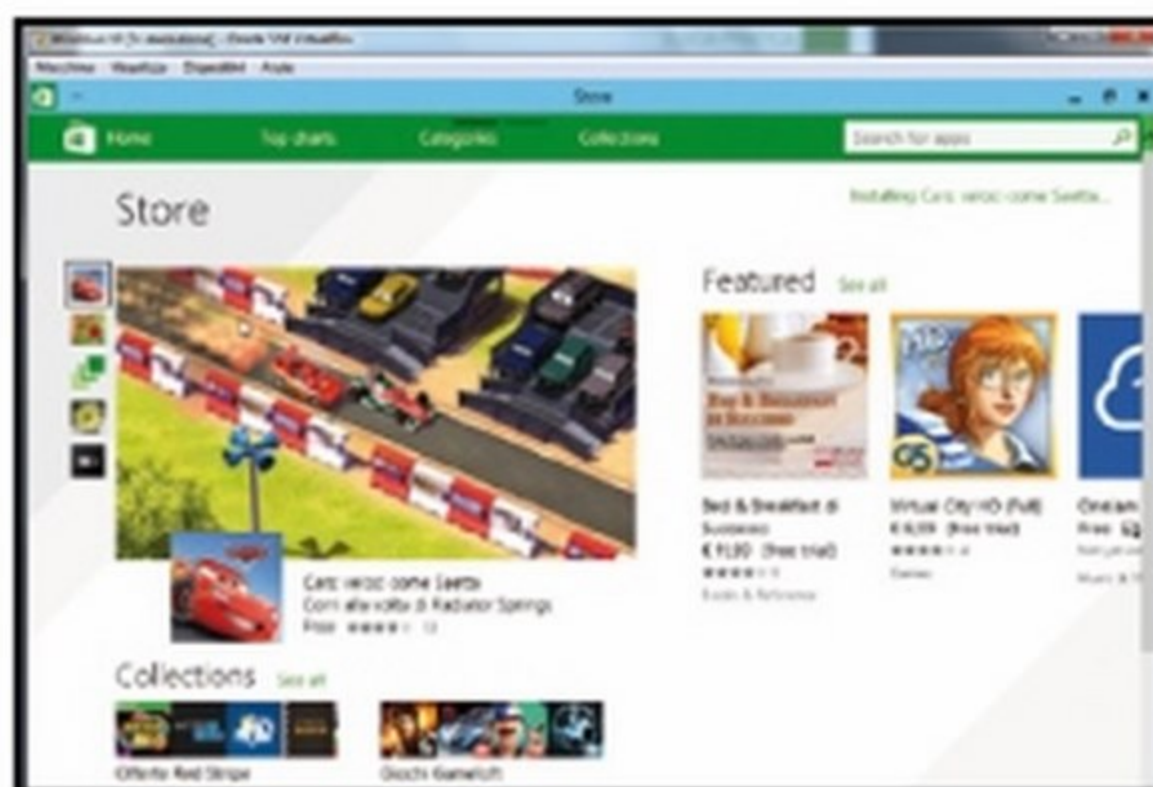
Windows 10 [In esecuzione] - Oracle VM VirtualBox

Macchina Visualizza Dispositivi Aiuto

Store

Home Top charts Categories Collections Search for apps

Store

Installing Cars: veloci come Saetta...

Featured See all

Cars: veloci come Saetta
Corri alla volta di Radiator Springs
Free ★★★★ 13

Bed & Breakfast di Successo
€ 9,00 (free trial)
★★★★
Books & Reference

Virtual City HD (Full)
€ 6,99 (free trial)
★★★★
Games

Onecam
Free
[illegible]
Music & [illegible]

Collections See all

Offerte Red Stripe

Giochi Gameloft